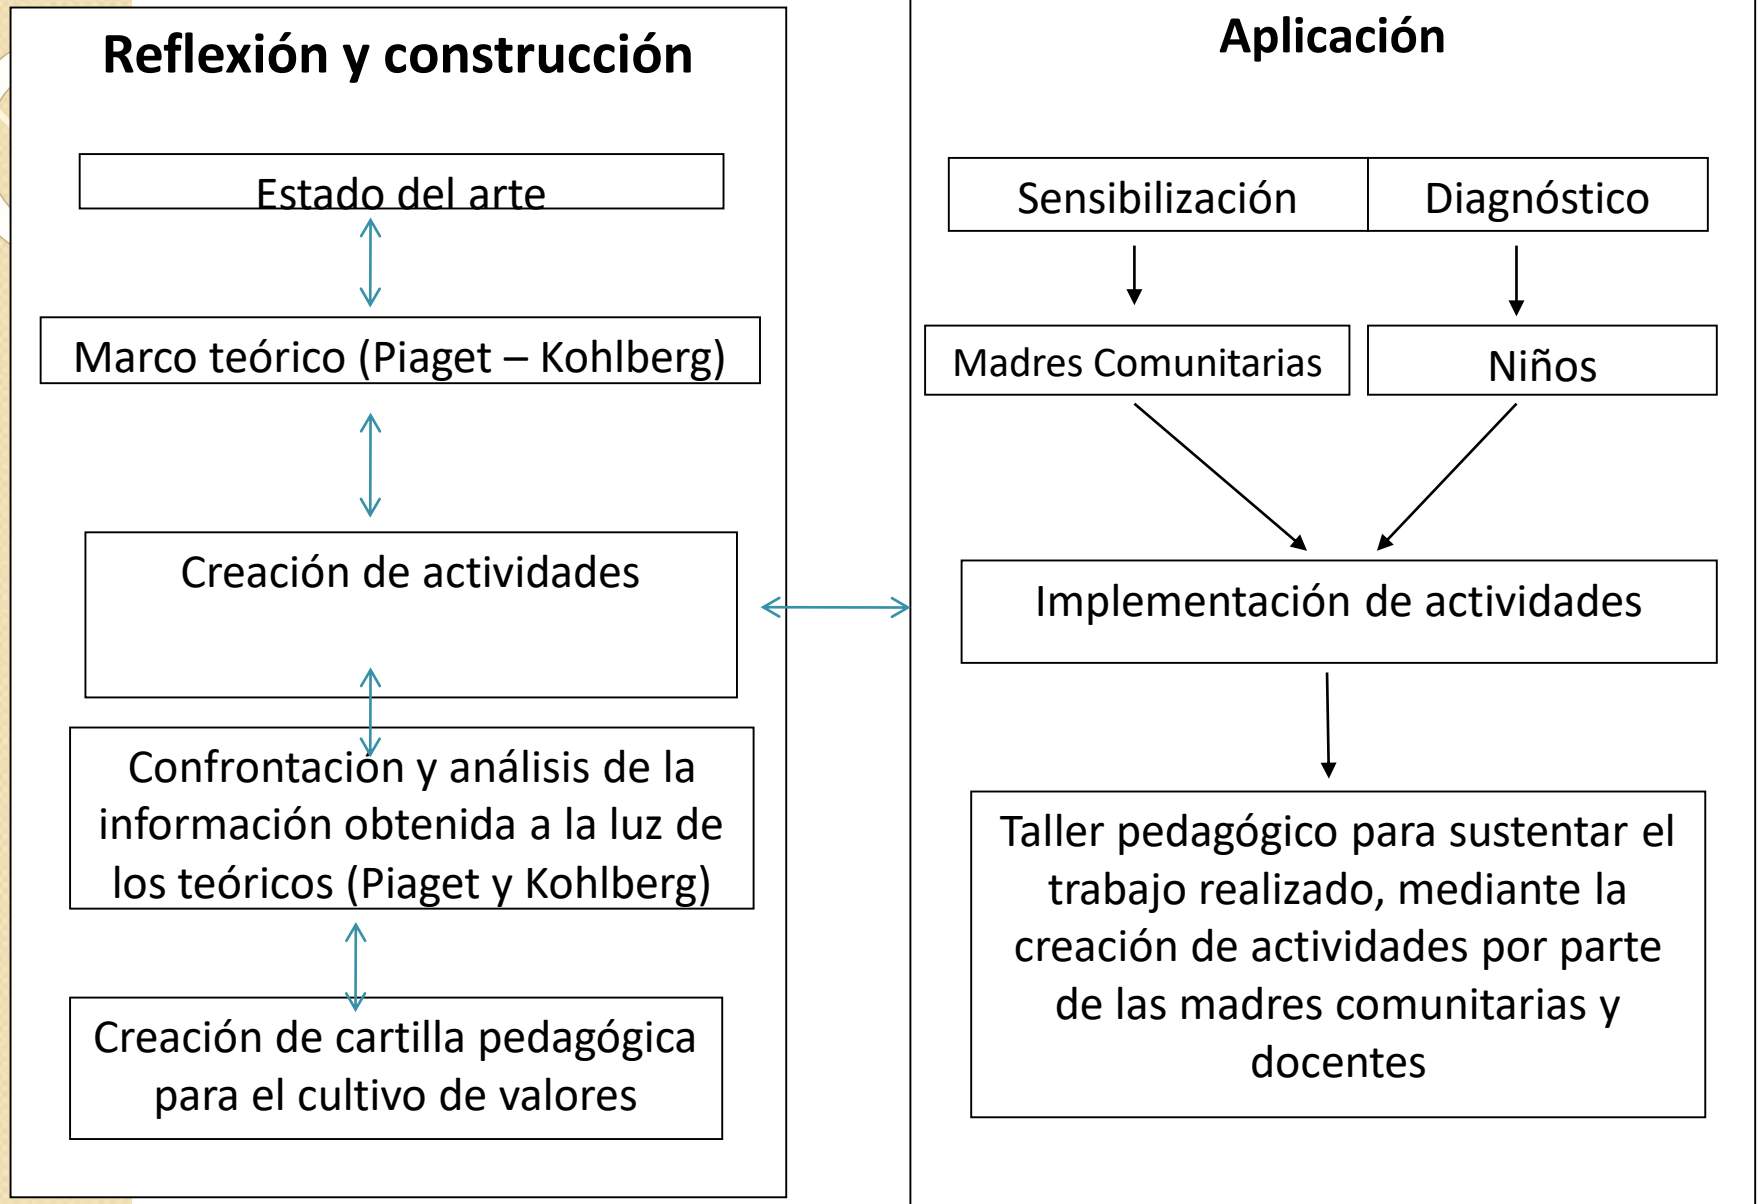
Reflexión y construcción

Estado del arte

Marco teórico (Piaget – Kohlberg)

Creación de actividades

Confrontación y análisis de la información obtenida a la luz de los teóricos (Piaget y Kohlberg)

Creación de cartilla pedagógica para el cultivo de valores

Aplicación

Sensibilización

Diagnóstico

Madres Comunitarias

Niños

Implementación de actividades

Taller pedagógico para sustentar el trabajo realizado, mediante la creación de actividades por parte de las madres comunitarias y docentes